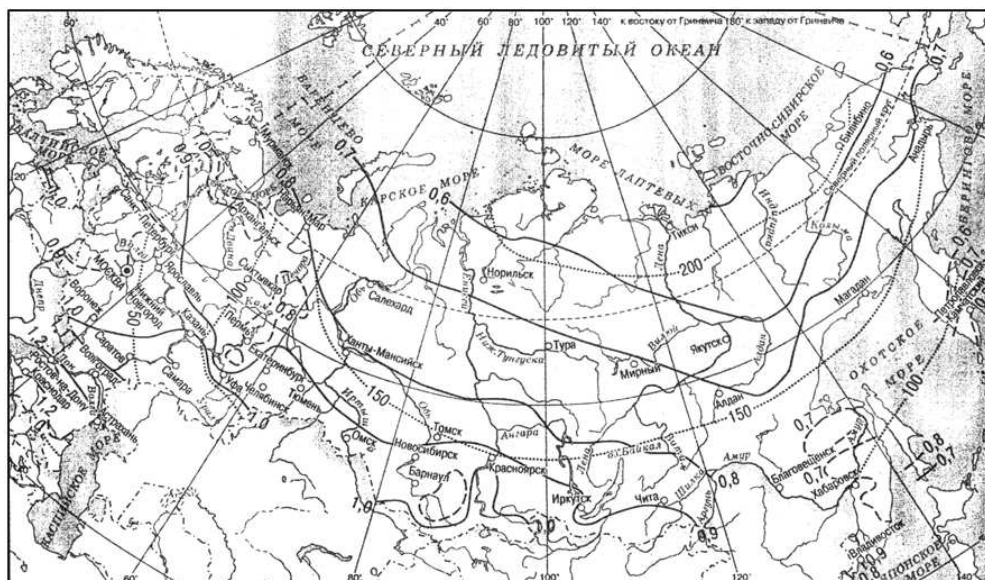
40° 60° 80° 100° 120° 140° к востоку от Гринвича 180° к западу от Гринвича

СЕВЕРНЫЙ ЛЕДОВИТЫЙ ОКЕАН

БАРЕНЦЕВО МОРЕ

БАЛТИЙСКОЕ МОРЕ

КАРСКОЕ МОРЕ

МОРЕ ЛАПТЕВЫХ

ВОСТОЧНО-СИБИРСКОЕ МОРЕ

БЕРИНГОВО МОРЕ

ОХОТСКОЕ МОРЕ

КАСПИЙСКОЕ МОРЕ

ЯПОНСКОЕ МОРЕ

Мурманск

Архангельск

Нарьян-Мар

Санкт-Петербург

Москва

Воронеж

Ярославль

Нижний Новгород

Казань

Сыктывкар

Пермь

Саратов

Волгоград

Ростов-на-Дону

Краснодар

Самара

Уфа

Екатеринбург

Челябинск

Тюмень

Салехард

Ханты-Мансийск

Омск

Томск

Новосибирск

Барнаул

Красноярск

Норильск

Тура

Мирный

Якутск

Тикси

Певек

Билибино

Анадырь

Магадан

Петропавловск-Камчатский

Алдан

Иркутск

Чита

Благовещенск

Хабаровск

Владивосток

Печора

Обь

Иртыш

Енисей

Ангара

Нижняя Тунгуска

Лена

Вилюй

Колыма

Индигирка

Алдан

Амур

Шилка

Волга

Кама

Дон

Днепр

Урал

оз. Байкал

Северный полярный круг

200

150

100

50

0,1

0,6

0,7

0,8

0,9

1,0

1,2

150

100

1,0

0,8

0,7

0,9

60°

20°

80°

100°

120°

140°